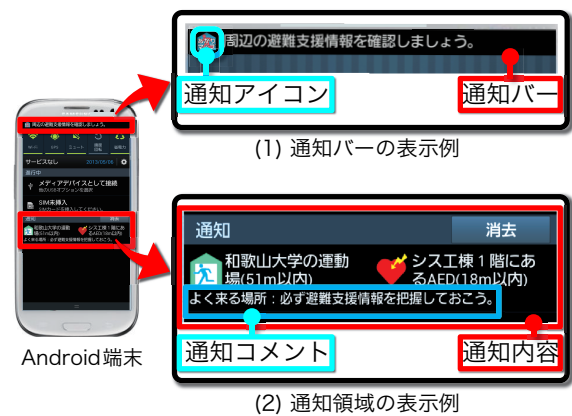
周辺の避難支援情報を確認しましょう。

通知アイコン

通知バー

(1) 通知バーの表示例

サービスなし 2013/05/08

実行中

メディアデバイスとして接続

SIM未挿入

通知

消去

和歌山大学の運動場(51m以内)

シス工棟１階にあるAED(18m以内)

よく来る場所：必ず避難支援情報を把握しておこう。

Android端末

通知コメント

通知内容

(2) 通知領域の表示例